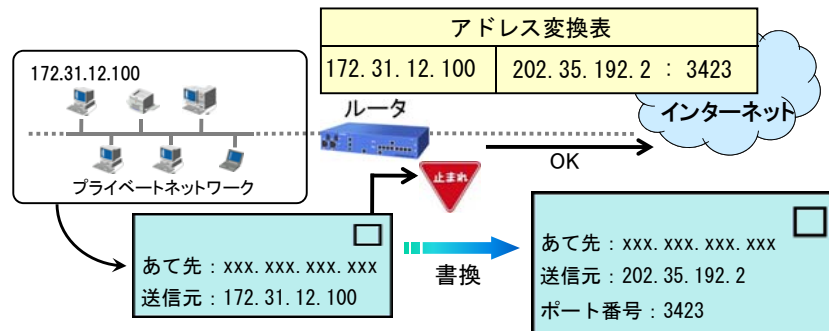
アドレス変換表

| 172. 31. 12. 100 | 202. 35. 192. 2 ： 3423 |
|---|---|

172.31.12.100

ルータ

インターネット

OK

止まれ

プライベートネットワーク

あて先：xxx. xxx. xxx. xxx
送信元：172. 31. 12. 100

書換

あて先：xxx. xxx. xxx. xxx
送信元：202. 35. 192. 2
ポート番号：3423